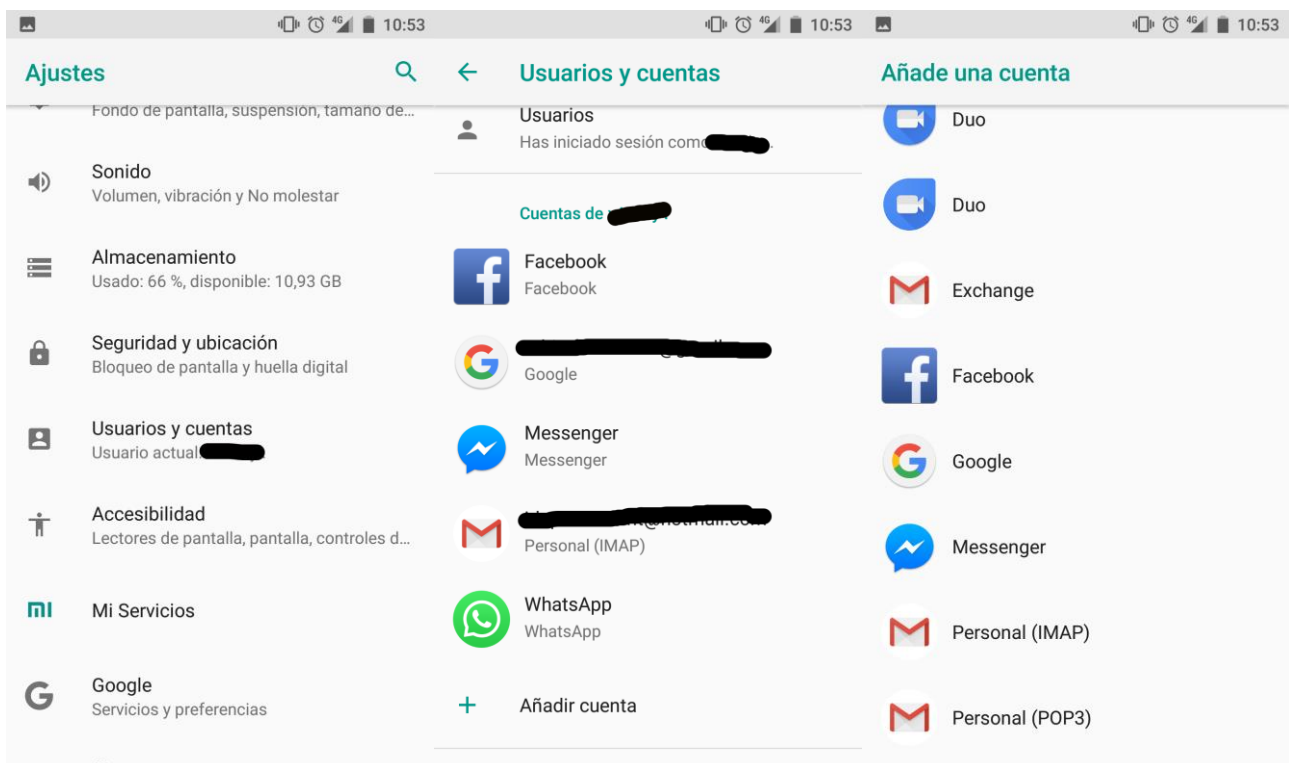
10:53

Ajustes

Fondo de pantalla, suspensión, tamaño de...

Sonido
Volumen, vibración y No molestar

Almacenamiento
Usado: 66 %, disponible: 10,93 GB

Seguridad y ubicación
Bloqueo de pantalla y huella digital

Usuarios y cuentas
Usuario actual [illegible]

Accesibilidad
Lectores de pantalla, pantalla, controles d...

Mi Servicios

Google
Servicios y preferencias

10:53

Usuarios y cuentas

Usuarios
Has iniciado sesión como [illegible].

Cuentas de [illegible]

Facebook
Facebook

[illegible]
Google

Messenger
Messenger

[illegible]@hotmail.com
Personal (IMAP)

WhatsApp
WhatsApp

Añadir cuenta

10:53

Añade una cuenta

Duo

Duo

Exchange

Facebook

Google

Messenger

Personal (IMAP)

Personal (POP3)